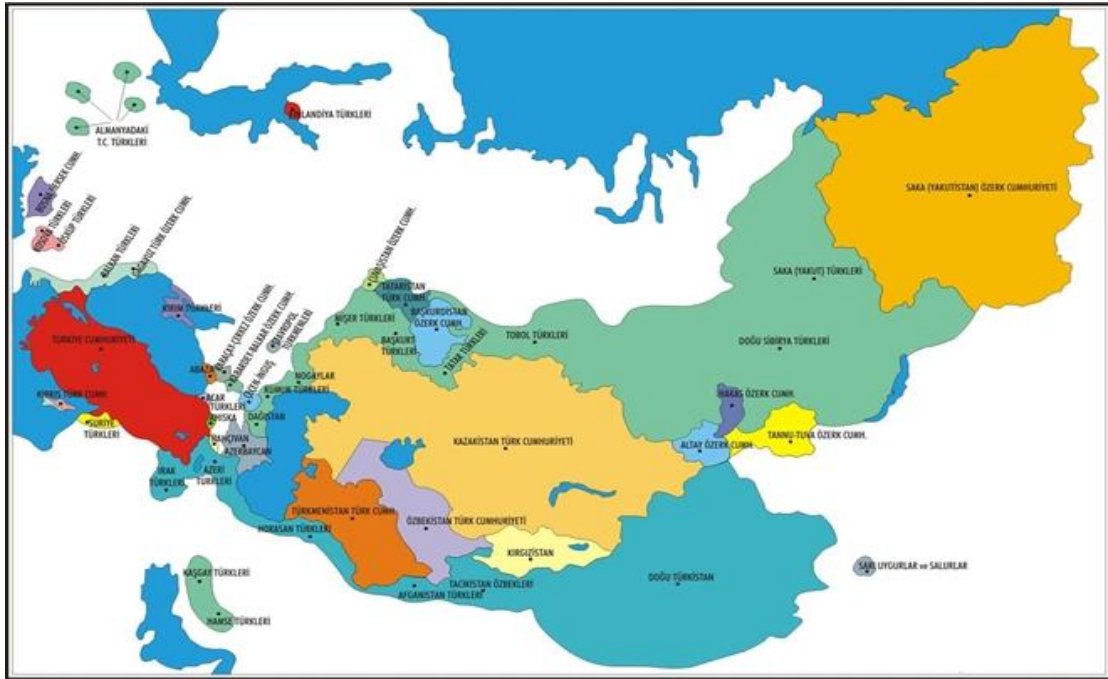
ALMANYADAKİ T.C. TÜRKLERİ

FİNLANDİYA TÜRKLERİ

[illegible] ÖZERK CUMH.

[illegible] TÜRKLERİ

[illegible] TÜRKLERİ

BALKAN TÜRKLERİ

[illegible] TÜRK ÖZERK CUMH.

SAKA (YAKUTİSTAN) ÖZERK CUMHURİYETİ

SAKA (YAKUT) TÜRKLERİ

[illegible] ÖZERK CUMH.

TATARİSTAN TÜRK CUMH.

BAŞKURDİSTAN ÖZERK CUMH.

MİŞER TÜRKLERİ

BAŞKURT TÜRKLERİ

TATAR TÜRKLERİ

TOBOL TÜRKLERİ

DOĞU SİBİRYA TÜRKLERİ

KIRIM TÜRKLERİ

TÜRKİYE CUMHURİYETİ

KARAÇAY ÇERKEZ ÖZERK CUMH.

KABARDEY BALKAR ÖZERK CUMH.

ÇEÇEN-İNGUŞ

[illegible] TÜRKMENLERİ

ABAZA

NOGAYLAR

KUMUK TÜRKLERİ

DAĞISTAN

KIBRIS TÜRK CUMH.

ACAR TÜRKLERİ

AHISKA

SURİYE TÜRKLERİ

NAHÇIVAN

AZERBAYCAN

HAKAS ÖZERK CUMH.

ALTAY ÖZERK CUMH.

TANNU-TUVA ÖZERK CUMH.

KAZAKİSTAN TÜRK CUMHURİYETİ

IRAK TÜRKLERİ

AZERİ TÜRKLERİ

TÜRKMENİSTAN TÜRK CUMH.

ÖZBEKİSTAN TÜRK CUMHURİYETİ

KIRGIZİSTAN

HORASAN TÜRKLERİ

TACİKİSTAN ÖZBEKLERİ

AFGANİSTAN TÜRKLERİ

DOĞU TÜRKİSTAN

SARI UYGURLAR ve SALURLAR

KAŞGAY TÜRKLERİ

HAMSE TÜRKLERİ